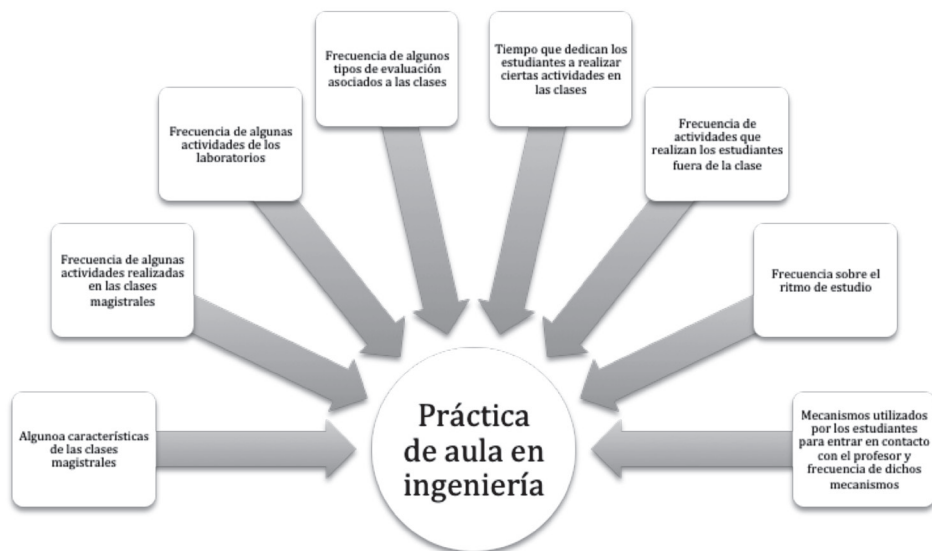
Frecuencia de algunos tipos de evaluación asociados a las clases

Tiempo que dedican los estudiantes a realizar ciertas actividades en las clases

Frecuencia de algunas actividades de los laboratorios

Frecuencia de actividades que realizan los estudiantes fuera de la clase

Frecuencia de algunas actividades realizadas en las clases magistrales

Frecuencia sobre el ritmo de estudio

Algunoa características de las clases magistrales

Práctica de aula en ingeniería

Mecanismos utilizados por los estudiantes para entrar en contacto con el profesor y frecuencia de dichos mecanismos